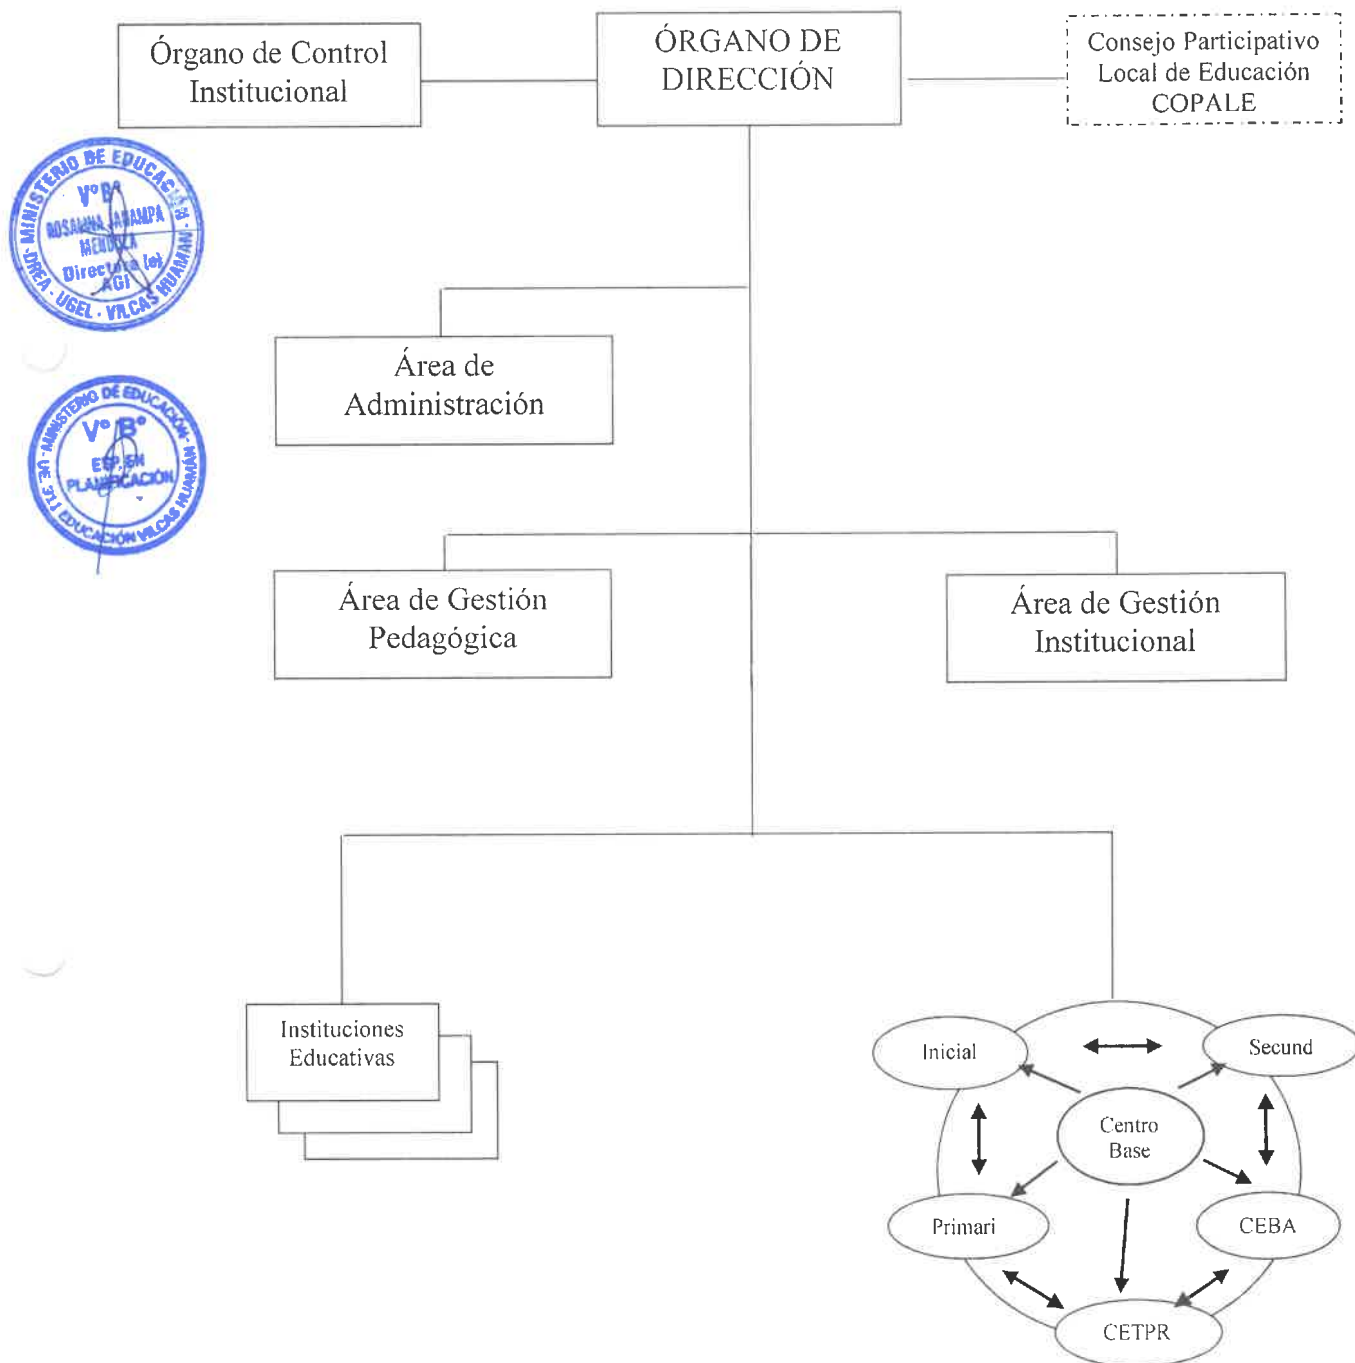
Órgano de Control Institucional

ÓRGANO DE DIRECCIÓN

Consejo Participativo Local de Educación COPALE

MINISTERIO DE EDUCACIÓN
V°B°
ROSAURA JARAMPA MENDOZA
Director (a) AGI
DREA - UGEL - VILCAS HUAMÁN

MINISTERIO DE EDUCACIÓN
V° B°
ESP. EN PLANIFICACIÓN
UE 316 EDUCACIÓN VILCAS HUAMÁN

Área de Administración

Área de Gestión Pedagógica

Área de Gestión Institucional

Instituciones Educativas

Inicial

Secund

Centro Base

Primari

CEBA

CETPR